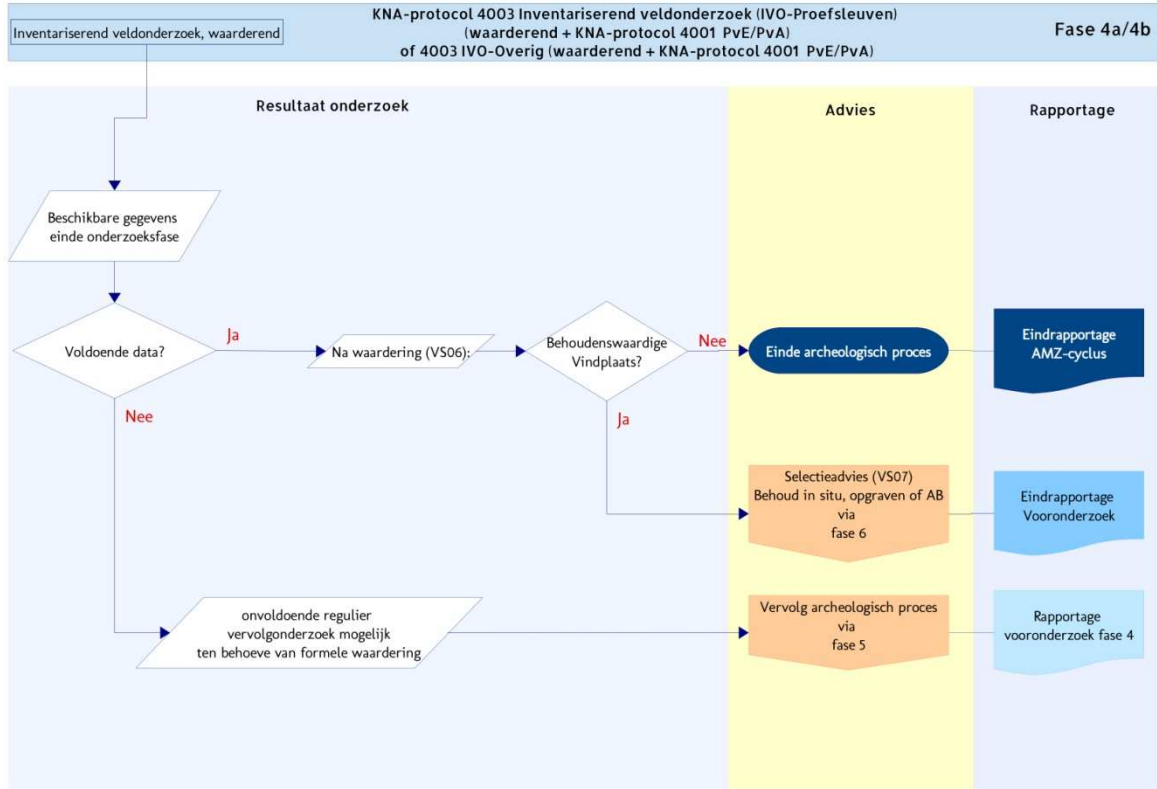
Inventariserend veldonderzoek, waarderend

KNA-protocol 4003 Inventariserend veldonderzoek (IVO-Proefsleuven)
(waarderend + KNA-protocol 4001 PvE/PvA)
of 4003 IVO-Overig (waarderend + KNA-protocol 4001 PvE/PvA)

Fase 4a/4b

Resultaat onderzoek

Advies

Rapportage

Beschikbare gegevens einde onderzoeksfase

Voldoende data?

Ja

Na waardering (VS06):

Behoudenswaardige Vindplaats?

Nee

Einde archeologisch proces

Eindrapportage AMZ-cyclus

Nee

Ja

Selectieadvies (VS07)
Behoud in situ, opgraven of AB
via
fase 6

Eindrapportage Vooronderzoek

onvoldoende regulier vervolgonderzoek mogelijk ten behoeve van formele waardering

Vervolg archeologisch proces
via
fase 5

Rapportage vooronderzoek fase 4